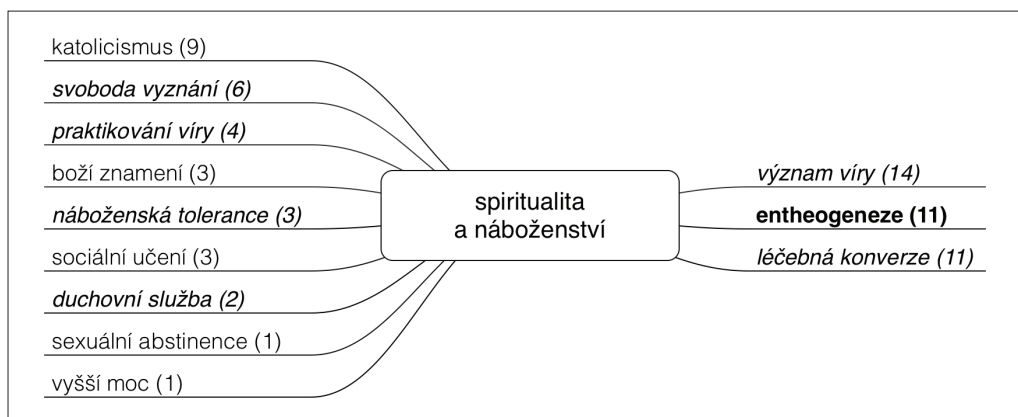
katolicismus (9)

svoboda vyznání (6)

praktikování víry (4)

boží znamení (3)

náboženská tolerance (3)

sociální učení (3)

duchovní služba (2)

sexuální abstinence (1)

vyšší moc (1)

spiritualita a náboženství

význam víry (14)

entheogeneze (11)

léčebná konverze (11)